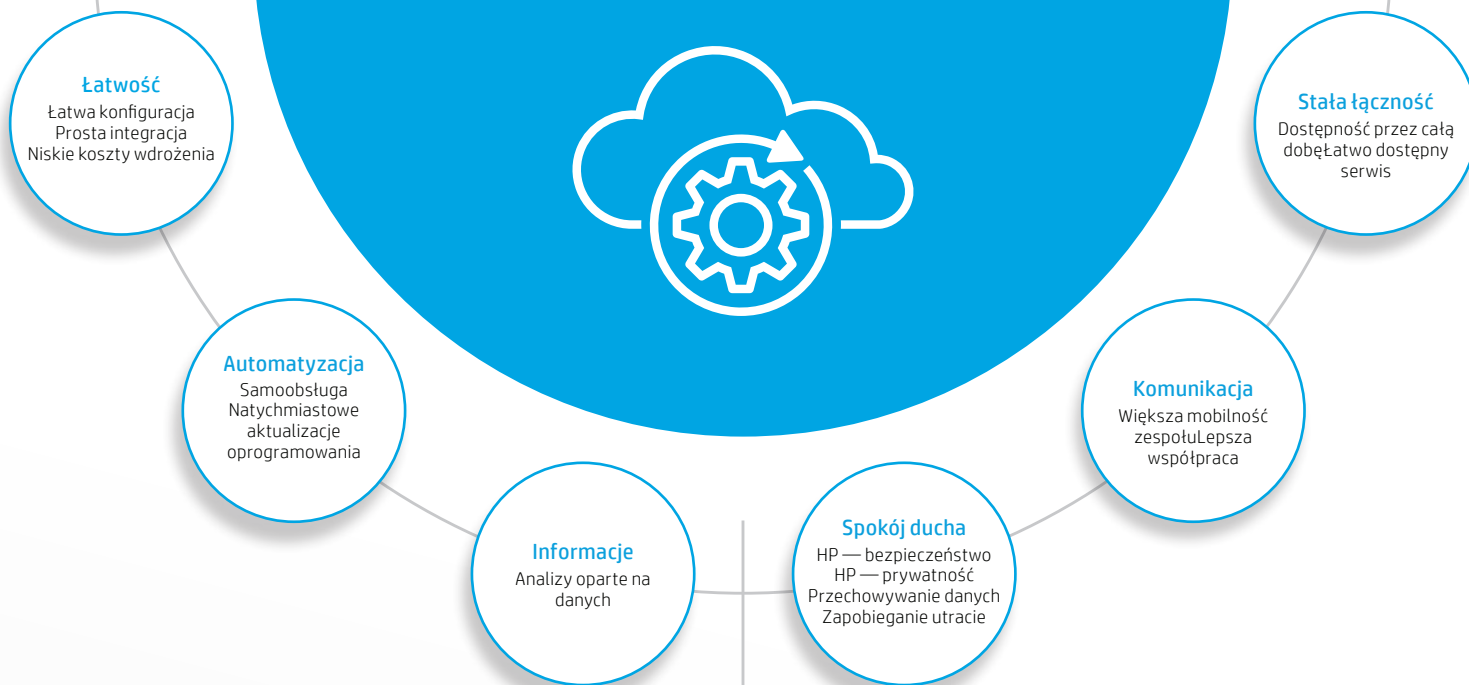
Łatwość
Łatwa konfiguracja
Prosta integracja
Niskie koszty wdrożenia

Stała łączność
Dostępność przez całą dobęŁatwo dostępny serwis

Automatyzacja
Samoobsługa
Natychmiastowe aktualizacje oprogramowania

Komunikacja
Większa mobilność zespołuLepsza współpraca

Informacje
Analizy oparte na danych

Spokój ducha
HP — bezpieczeństwo
HP — prywatność
Przechowywanie danych
Zapobieganie utracie